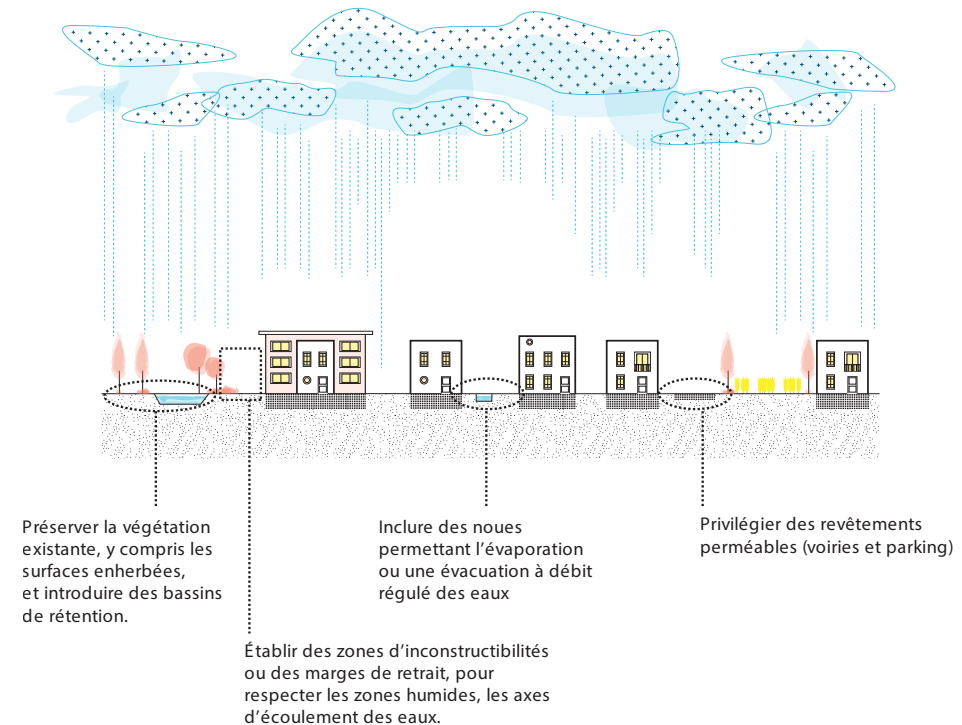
Préserver la végétation existante, y compris les surfaces enherbées, et introduire des bassins de rétention.

Établir des zones d’inconstructibilités ou des marges de retrait, pour respecter les zones humides, les axes d’écoulement des eaux.

Inclure des noues permettant l’évaporation ou une évacuation à débit régulé des eaux

Privilégier des revêtements perméables (voiries et parking)